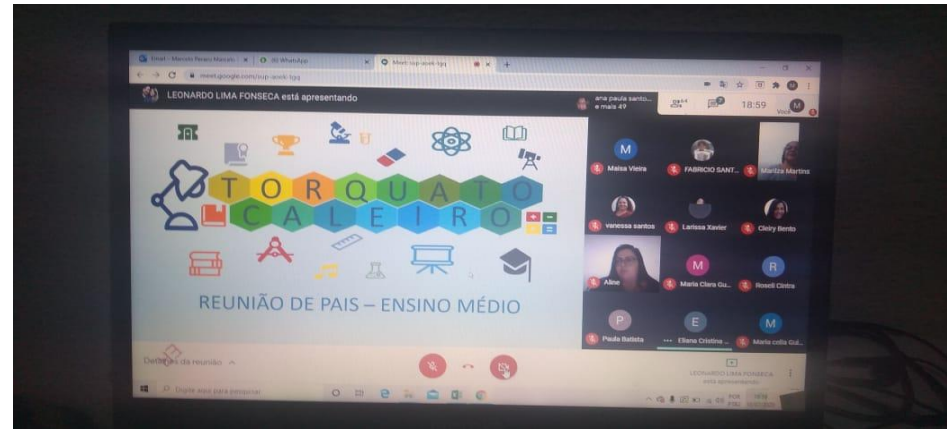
Email - Marcelo Peraro Marcato | (8) WhatsApp | Meet: sup-aocb-bjg

meet.google.com/sup-aocb-bjg

LEONARDO LIMA FONSECA está apresentando

ana paula santo... e mais 49

18:59

Você

TORQUATO
CALEIRO

REUNIÃO DE PAIS – ENSINO MÉDIO

M
Maisa Vieira

FABRICIO SANT...

Maritza Martins

venessa santos

Larissa Xavier

Cleiry Bento

Aline

M
Maria Clara Gu...

R
Roseli Cintra

P
Paula Batista

E
Eliana Cristina ...

M
Maria celia Gul...

Detalhes da reunião

LEONARDO LIMA FONSECA está apresentando

Digite aqui para pesquisar